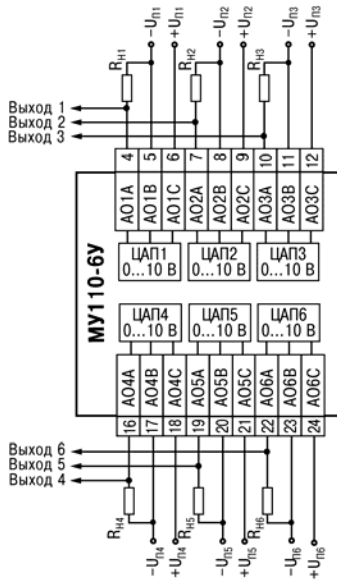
$R_{н1}$
$-U_{п1}$
$+U_{п1}$
$R_{н2}$
$-U_{п2}$
$+U_{п2}$
$R_{н3}$
$-U_{п3}$
$+U_{п3}$

Выход 1
Выход 2
Выход 3

| 4 | 5 | 6 | 7 | 8 | 9 | 10 | 11 | 12 |
|---|---|---|---|---|---|---|---|---|
| AO1A | AO1B | AO1C | AO2A | AO2B | AO2C | AO3A | AO3B | AO3C |

ЦАП1 0…10 В
ЦАП2 0…10 В
ЦАП3 0…10 В

МУ110-6У

ЦАП4 0…10 В
ЦАП5 0…10 В
ЦАП6 0…10 В

| AO4A | AO4B | AO4C | AO5A | AO5B | AO5C | AO6A | AO6B | AO6C |
|---|---|---|---|---|---|---|---|---|
| 16 | 17 | 18 | 19 | 20 | 21 | 22 | 23 | 24 |

Выход 6
Выход 5
Выход 4

$R_{н4}$
$-U_{п4}$
$+U_{п4}$
$R_{н5}$
$-U_{п5}$
$+U_{п5}$
$R_{н6}$
$-U_{п6}$
$+U_{п6}$